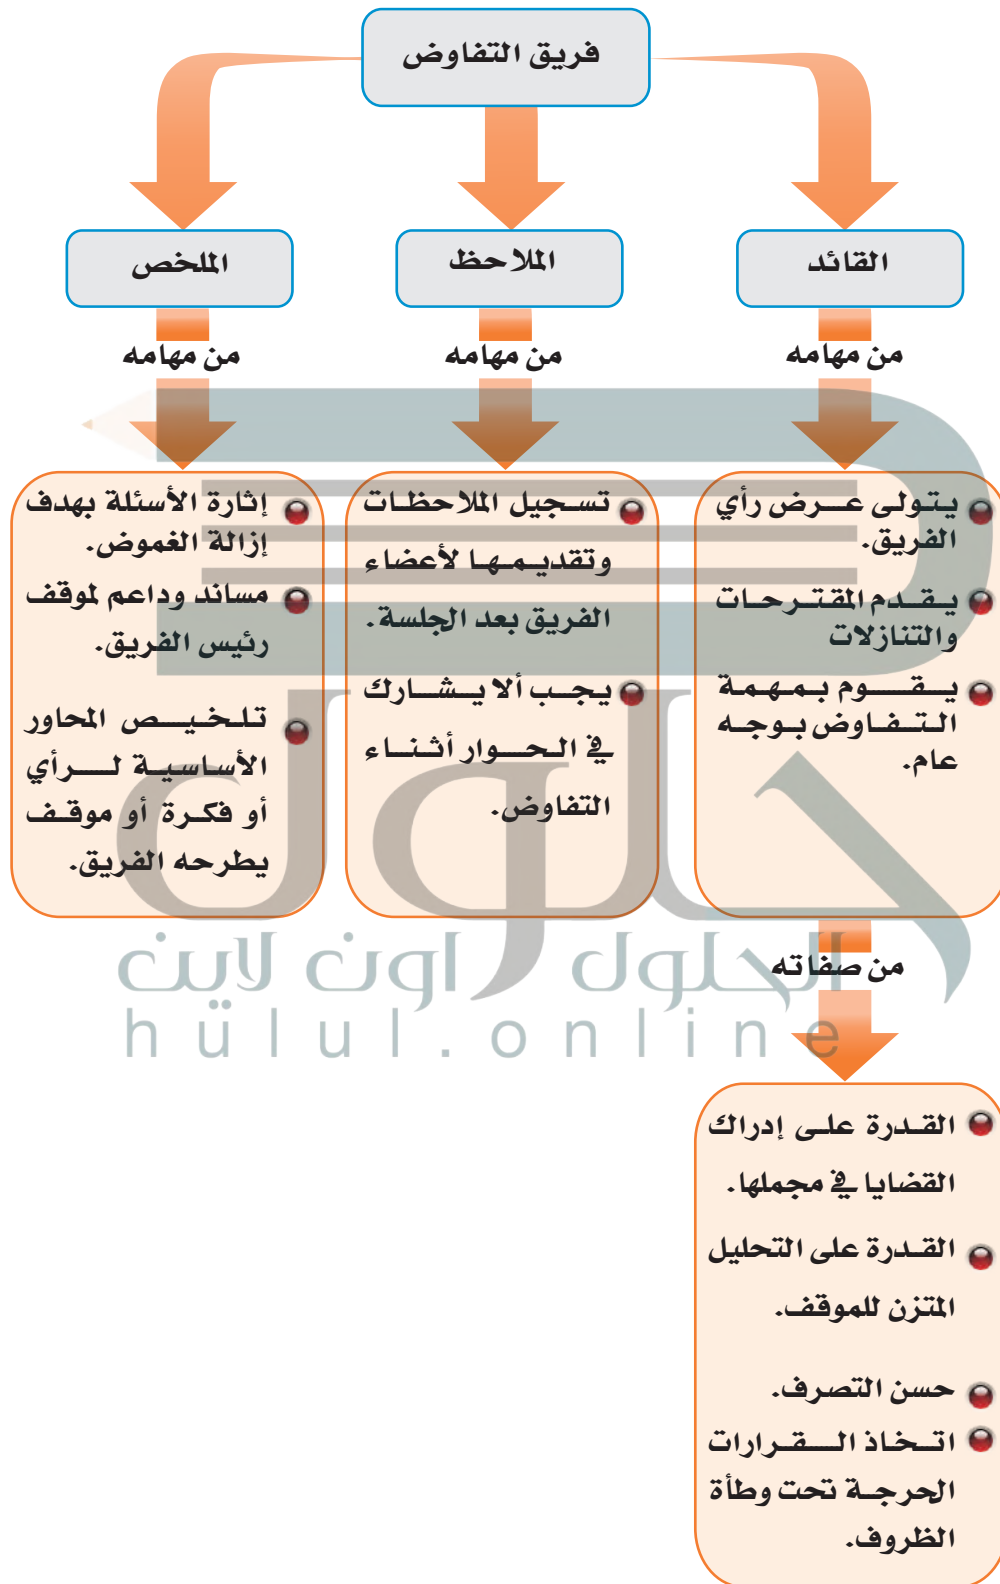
فريق التفاوض

القائد

الملاحظ

الملخص

من مهامه

من مهامه

من مهامه

يتولى عرض رأي الفريق.

يقدم المقترحات والتنازلات

يقوم بمهمة التفاوض بوجه عام.

تسجيل الملاحظات وتقديمها لأعضاء الفريق بعد الجلسة.

يجب ألا يشارك في الحوار أثناء التفاوض.

إثارة الأسئلة بهدف إزالة الغموض.

مساند وداعم لموقف رئيس الفريق.

تلخيص المحاور الأساسية لرأي أو فكرة أو موقف يطرحه الفريق.

من صفاته

القدرة على إدراك القضايا في مجملها.

القدرة على التحليل المتزن للموقف.

حسن التصرف.

اتخاذ القرارات الحرجة تحت وطأة الظروف.

الحلول اون لاين
hulul.online